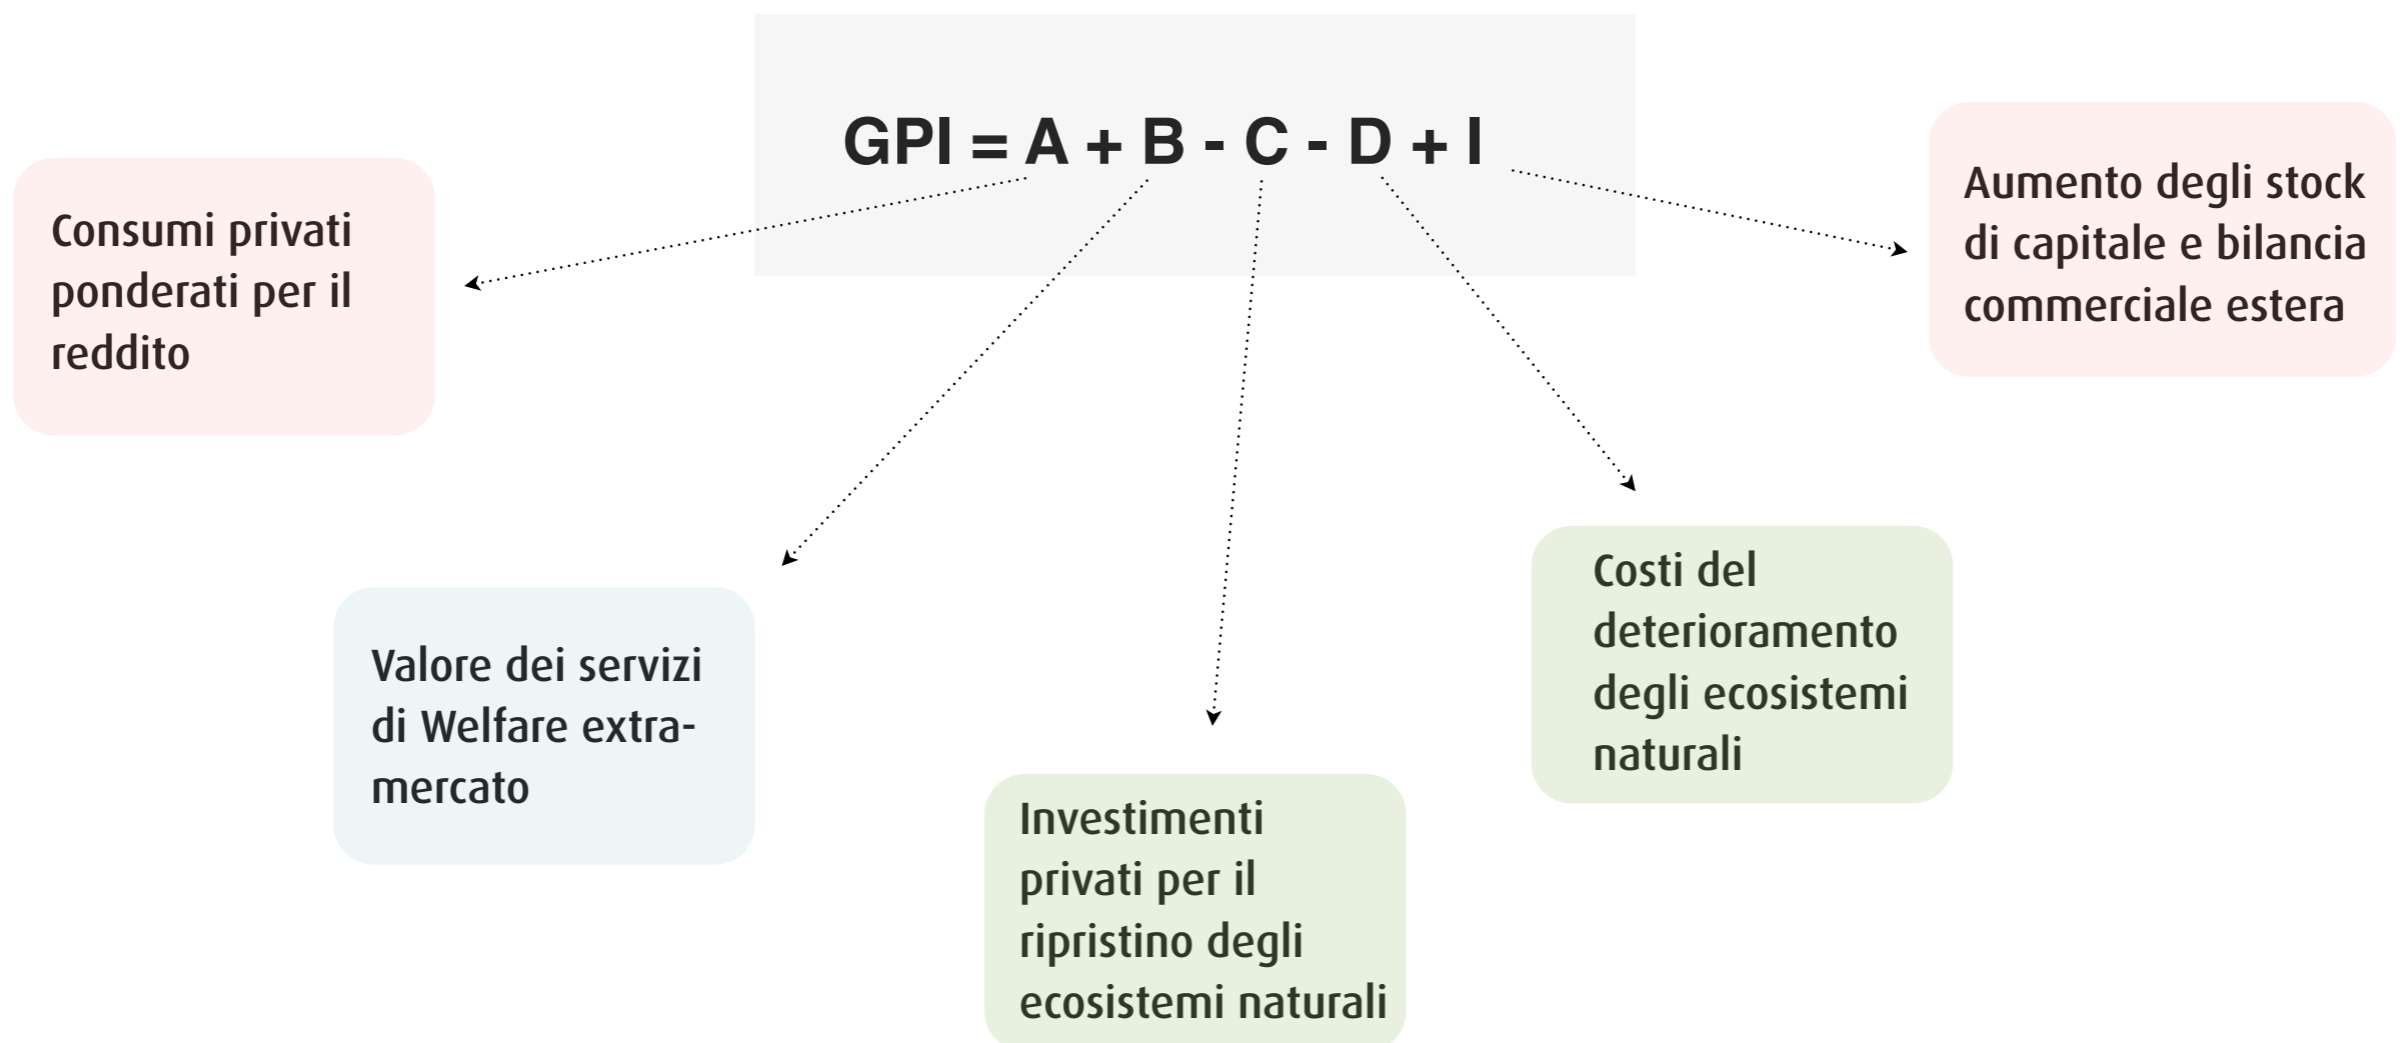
GPI = A + B - C - D + I

Consumi privati ponderati per il reddito

Aumento degli stock di capitale e bilancia commerciale estera

Valore dei servizi di Welfare extra-mercato

Investimenti privati per il ripristino degli ecosistemi naturali

Costi del deterioramento degli ecosistemi naturali